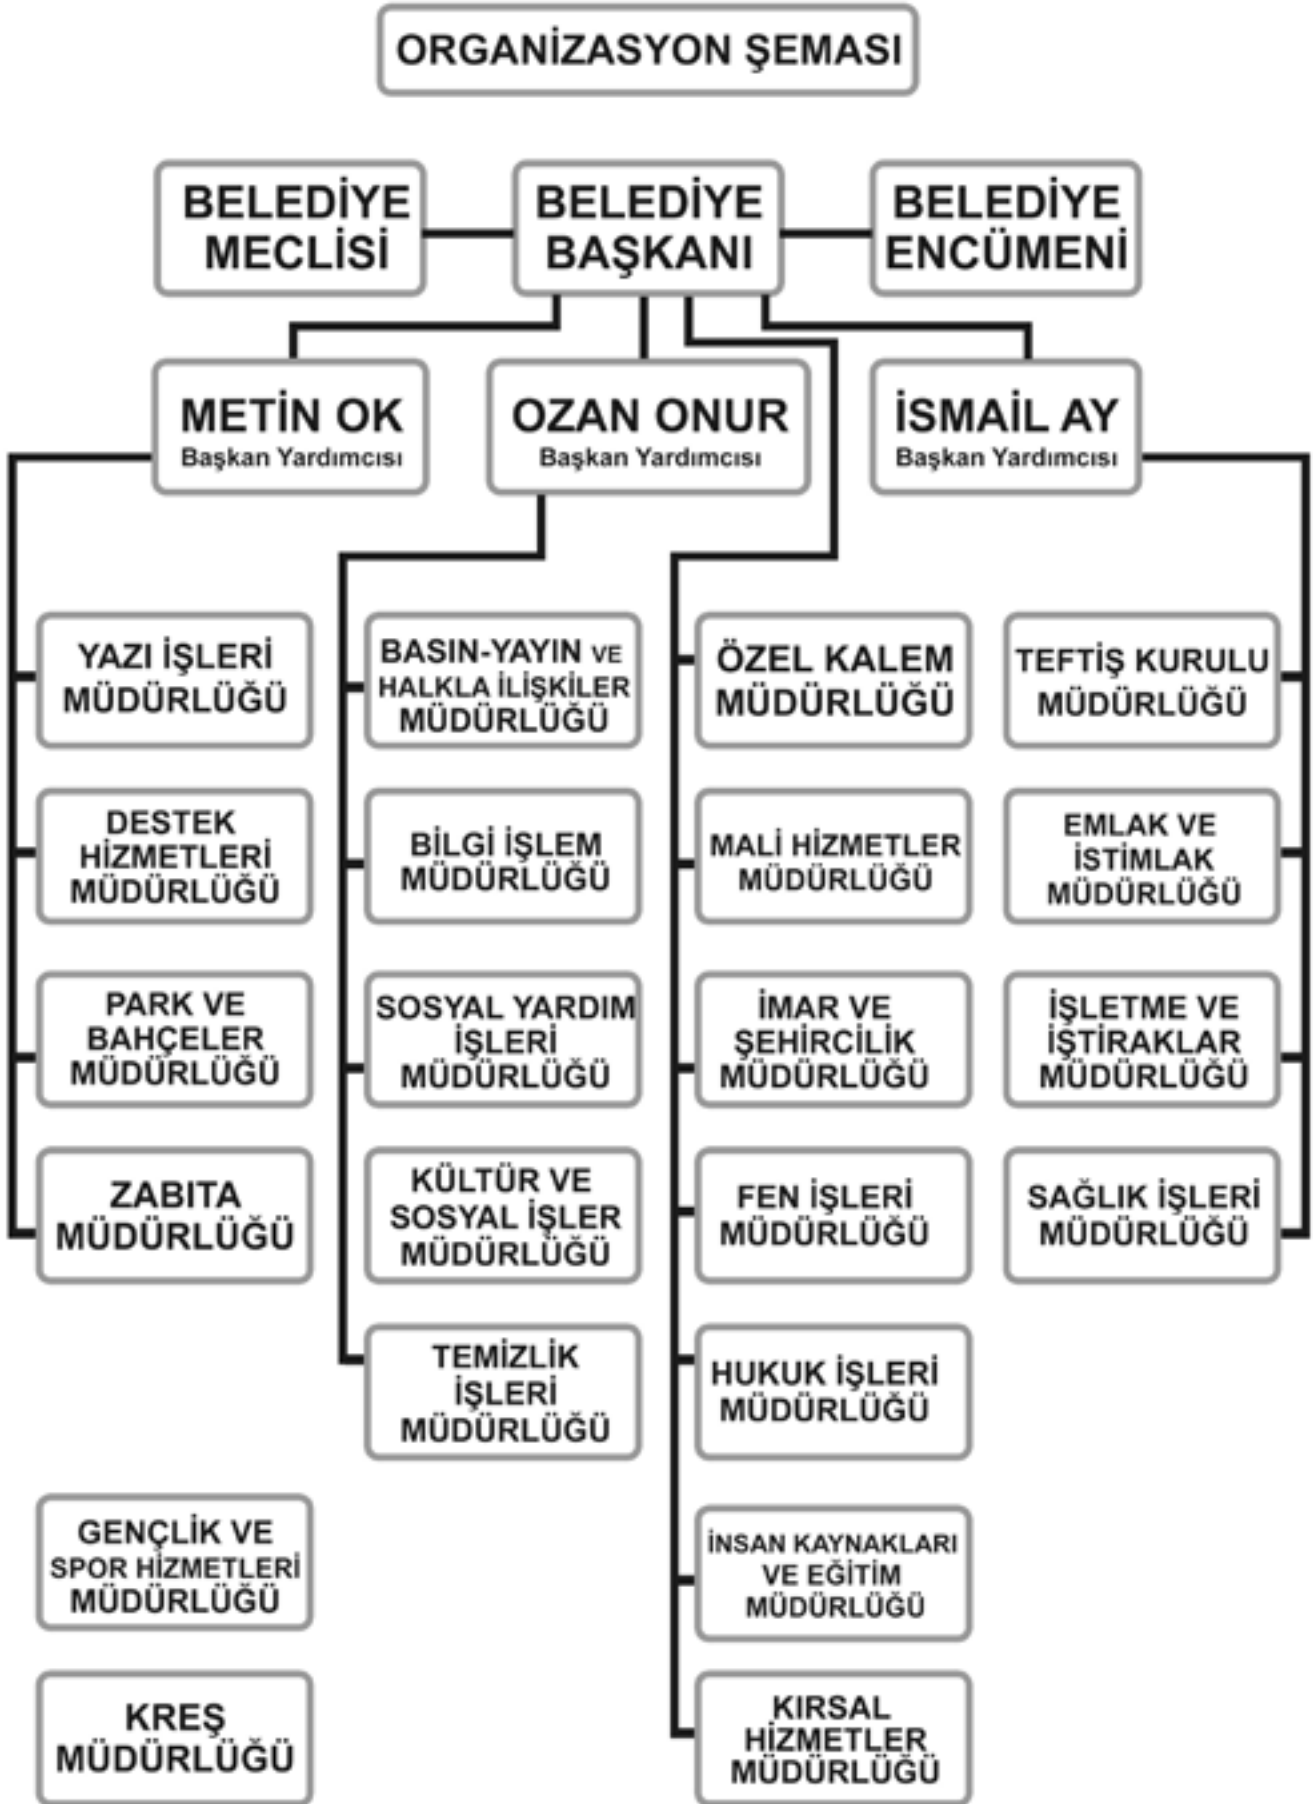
ORGANİZASYON ŞEMASI

BELEDİYE MECLİSİ

BELEDİYE BAŞKANI

BELEDİYE ENCÜMENİ

METİN OK
Başkan Yardımcısı

OZAN ONUR
Başkan Yardımcısı

İSMAİL AY
Başkan Yardımcısı

YAZI İŞLERİ MÜDÜRLÜĞÜ

DESTEK HİZMETLERİ MÜDÜRLÜĞÜ

PARK VE BAHÇELER MÜDÜRLÜĞÜ

ZABITA MÜDÜRLÜĞÜ

BASIN-YAYIN VE HALKLA İLİŞKİLER MÜDÜRLÜĞÜ

BİLGİ İŞLEM MÜDÜRLÜĞÜ

SOSYAL YARDIM İŞLERİ MÜDÜRLÜĞÜ

KÜLTÜR VE SOSYAL İŞLER MÜDÜRLÜĞÜ

TEMİZLİK İŞLERİ MÜDÜRLÜĞÜ

ÖZEL KALEM MÜDÜRLÜĞÜ

MALİ HİZMETLER MÜDÜRLÜĞÜ

İMAR VE ŞEHİRCİLİK MÜDÜRLÜĞÜ

FEN İŞLERİ MÜDÜRLÜĞÜ

HUKUK İŞLERİ MÜDÜRLÜĞÜ

İNSAN KAYNAKLARI VE EĞİTİM MÜDÜRLÜĞÜ

KIRSAL HİZMETLER MÜDÜRLÜĞÜ

TEFTİŞ KURULU MÜDÜRLÜĞÜ

EMLAK VE İSTİMLAK MÜDÜRLÜĞÜ

İŞLETME VE İŞTİRAKLAR MÜDÜRLÜĞÜ

SAĞLIK İŞLERİ MÜDÜRLÜĞÜ

GENÇLİK VE SPOR HİZMETLERİ MÜDÜRLÜĞÜ

KREŞ MÜDÜRLÜĞÜ